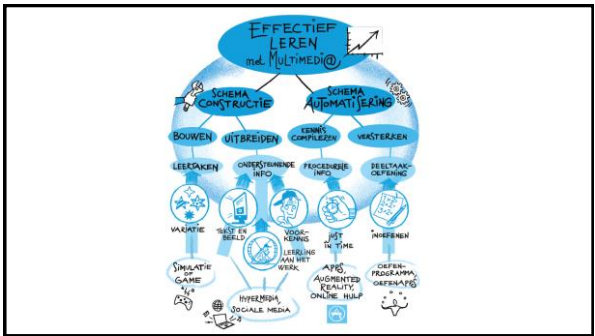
EFFECTIEF LEREN met MULTIMEDI@

SCHEMA CONSTRUCTIE

SCHEMA AUTOMATISERING

BOUWEN

UITBREIDEN

KENNIS COMPILEREN

VERSTERKEN

LEERTAKEN

ONDERSTEUNENDE INFO

PROCEDURELE INFO

DEELTAAK-OEFENING

VARIATIE

TEKST EN BEELD

VOORKENNIS

LERRLING AAN HET WERK

JUST IN TIME

INOEFENEN

SIMULATIE OF GAME

HYPERMEDIA SOCIALE MEDIA

APPS, AUGMENTED REALITY, ONLINE HULP

OEFEN-PROGRAMMA OEFENAPPS